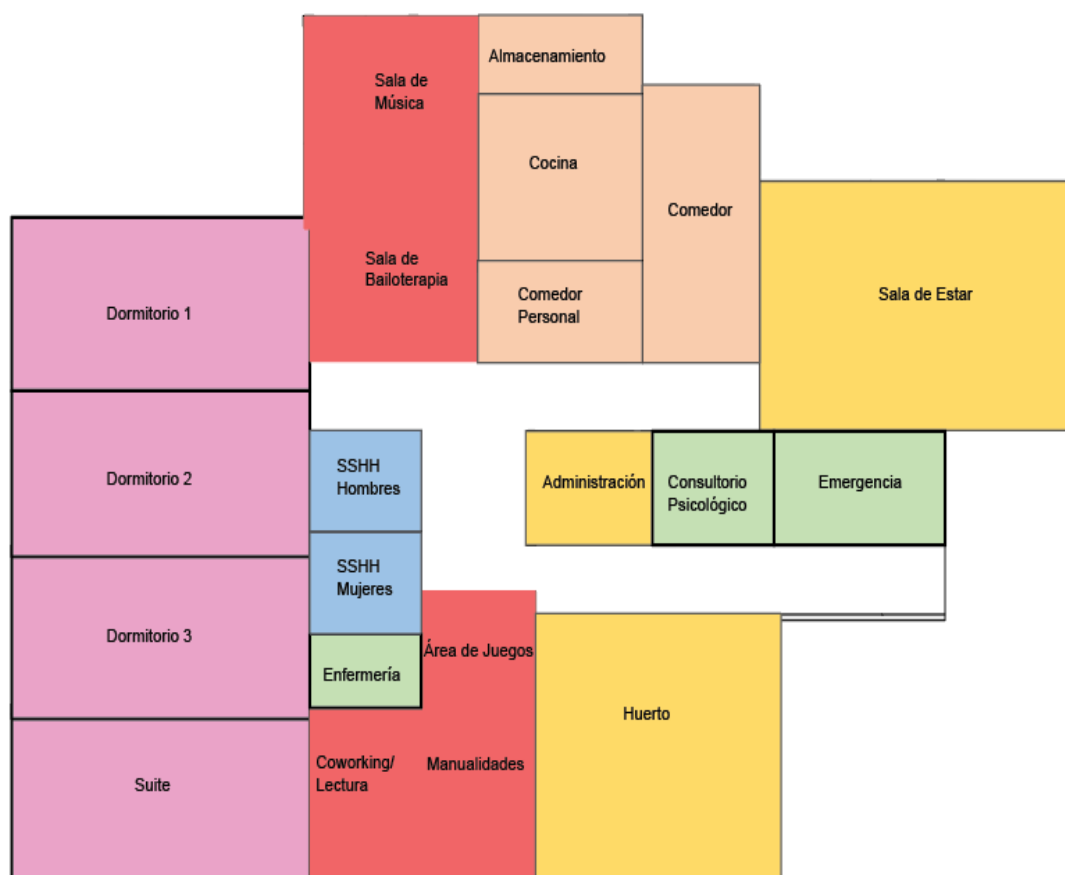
Sala de Música

Almacenamiento

Cocina

Comedor

Sala de Bailoterapia

Comedor Personal

Sala de Estar

Dormitorio 1

Dormitorio 2

SSHH Hombres

Administración

Consultorio Psicológico

Emergencia

Dormitorio 3

SSHH Mujeres

Área de Juegos

Enfermería

Huerto

Suite

Coworking/ Lectura

Manualidades